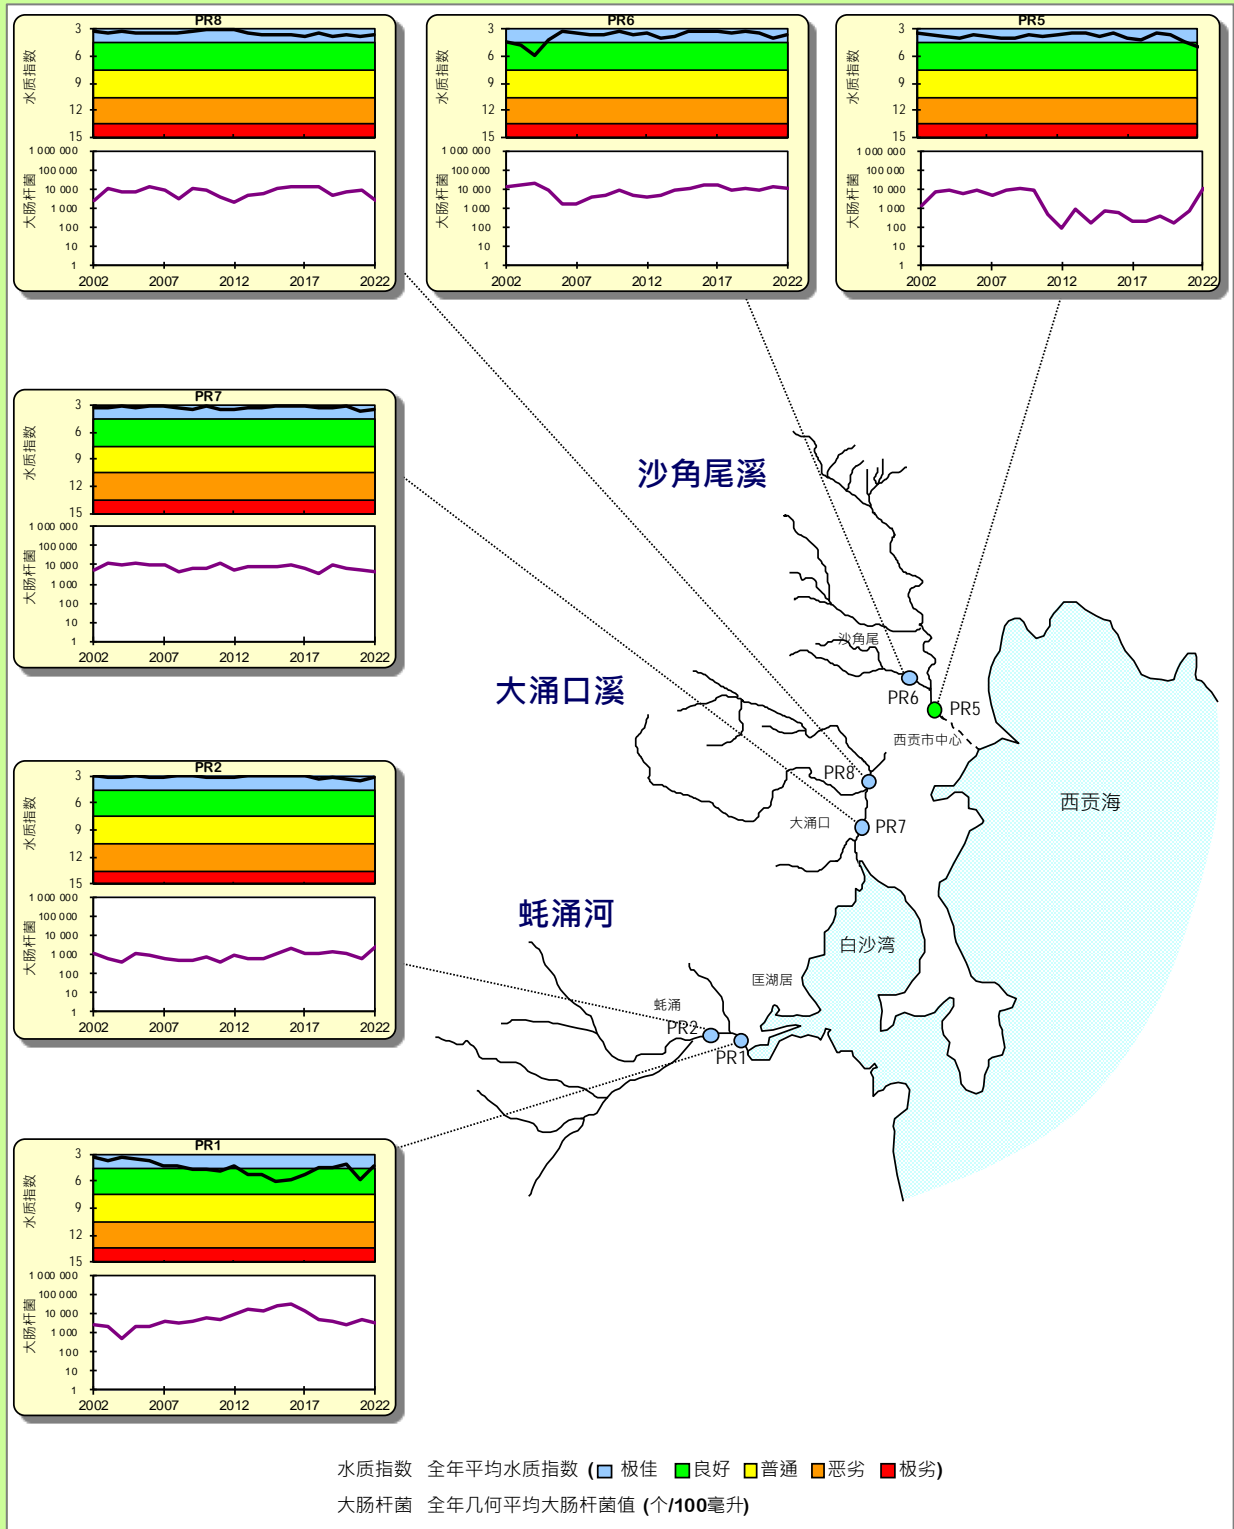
PR8
3
6
9
12
15
水质指数
1 000 000
100 000
10 000
1 000
100
10
1
大肠杆菌
2002 2007 2012 2017 2022

PR6
3
6
9
12
15
水质指数
1 000 000
100 000
10 000
1 000
100
10
1
大肠杆菌
2002 2007 2012 2017 2022

PR5
3
6
9
12
15
水质指数
1 000 000
100 000
10 000
1 000
100
10
1
大肠杆菌
2002 2007 2012 2017 2022

PR7
3
6
9
12
15
水质指数
1 000 000
100 000
10 000
1 000
100
10
1
大肠杆菌
2002 2007 2012 2017 2022

沙角尾溪
沙角尾
PR6
PR5
大涌口溪
西贡市中心
PR8
西贡海
大涌口
PR7

PR2
3
6
9
12
15
水质指数
1 000 000
100 000
10 000
1 000
100
10
1
大肠杆菌
2002 2007 2012 2017 2022

蚝涌河
白沙湾
匡湖居
蚝涌
PR2
PR1

PR1
3
6
9
12
15
水质指数
1 000 000
100 000
10 000
1 000
100
10
1
大肠杆菌
2002 2007 2012 2017 2022

水质指数 全年平均水质指数 (极佳 良好 普通 恶劣 极劣)
大肠杆菌 全年几何平均大肠杆菌值 (个/100毫升)